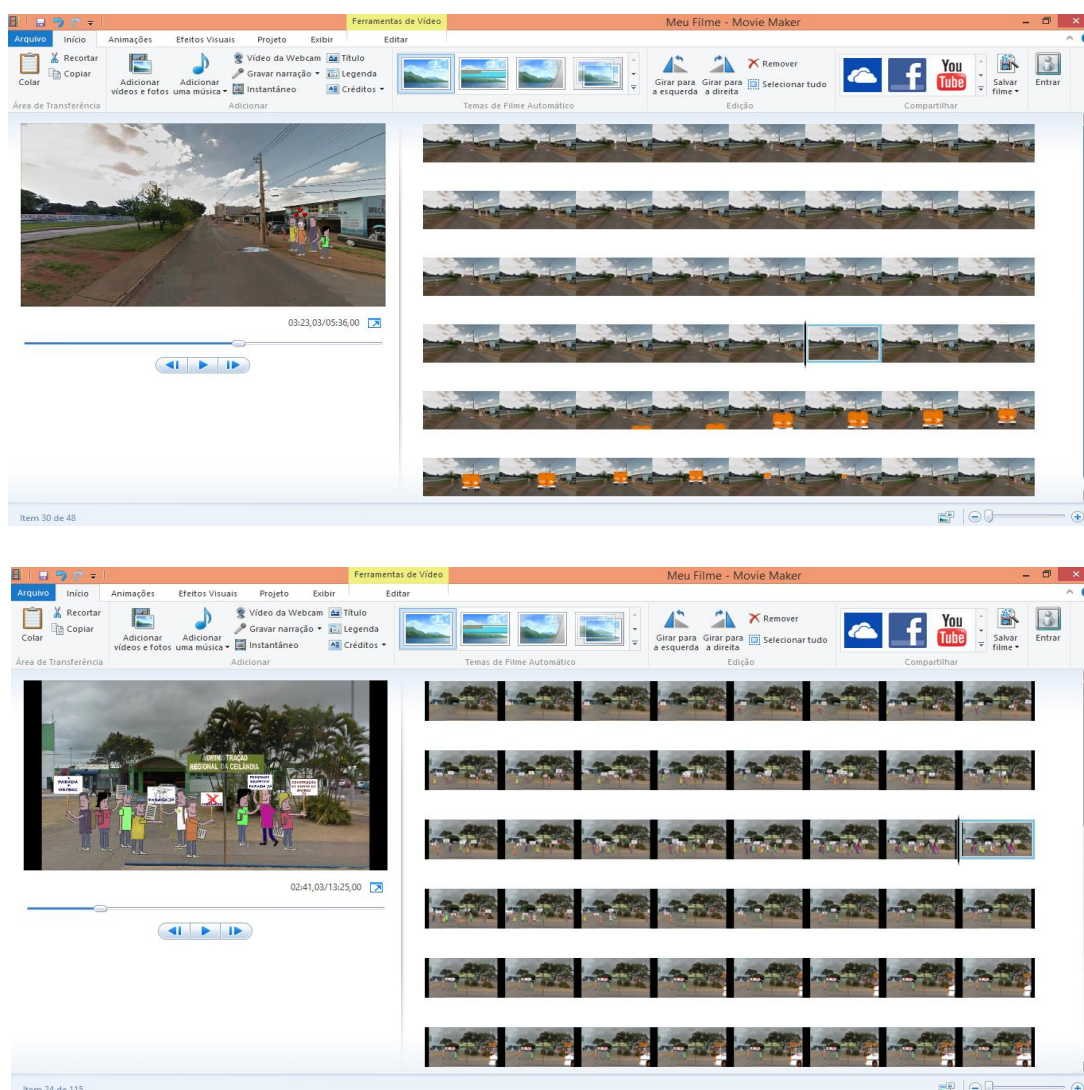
Ferramentas de Vídeo
Meu Filme - Movie Maker
Arquivo Início Animações Efeitos Visuais Projeto Exibir Editar
Colar
Recortar
Copiar
Área de Transferência
Adicionar vídeos e fotos
Adicionar uma música
Vídeo da Webcam
Gravar narração
Instantâneo
Título
Legenda
Créditos
Adicionar
Temas de Filme Automático
Girar para a esquerda
Girar para a direita
Remover
Selecionar tudo
Edição
You Tube
Salvar filme
Compartilhar
Entrar
03:23,03/05:36,00
Item 30 de 48

Ferramentas de Vídeo
Meu Filme - Movie Maker
Arquivo Início Animações Efeitos Visuais Projeto Exibir Editar
Colar
Recortar
Copiar
Área de Transferência
Adicionar vídeos e fotos
Adicionar uma música
Vídeo da Webcam
Gravar narração
Instantâneo
Título
Legenda
Créditos
Adicionar
Temas de Filme Automático
Girar para a esquerda
Girar para a direita
Remover
Selecionar tudo
Edição
You Tube
Salvar filme
Compartilhar
Entrar
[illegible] TRAÇÃO REGIONAL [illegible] CEILÂNDIA
PARADA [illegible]
PARADA 24
02:41,03/13:25,00
Item 24 de 115